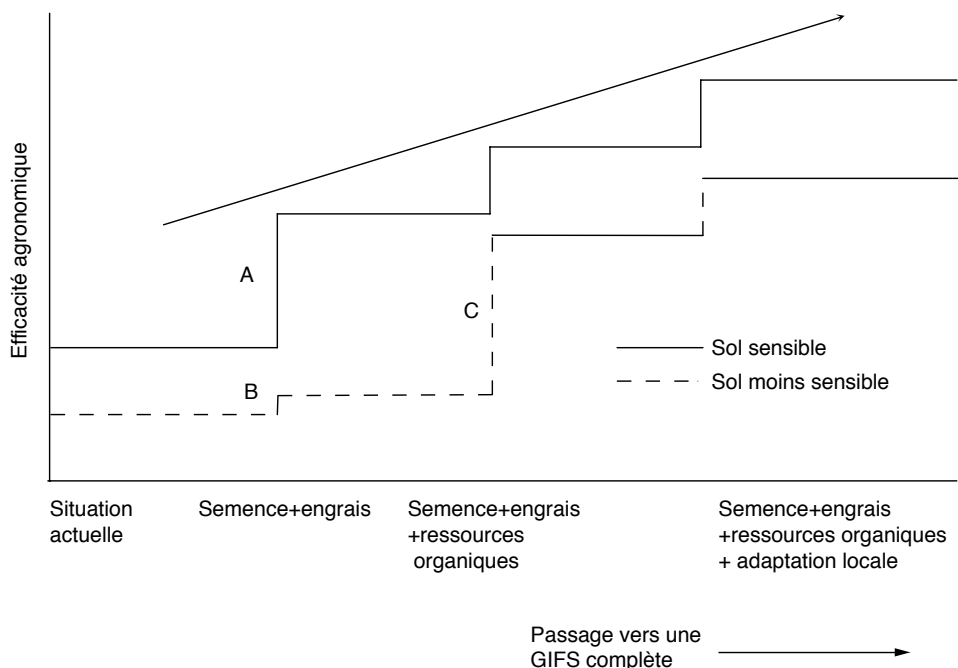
Efficacité agronomique

A

B

C

Sol sensible

Sol moins sensible

Situation actuelle

Semence+engrais

Semence+engrais +ressources organiques

Semence+engrais +ressources organiques + adaptation locale

Passage vers une GIFS complète